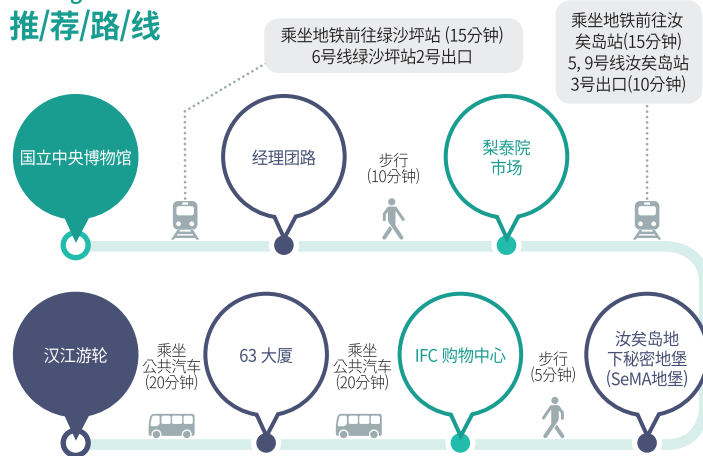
推/荐/路/线

乘坐地铁前往绿沙坪站 (15分钟)
6号线绿沙坪站2号出口

乘坐地铁前往汝矣岛站(15分钟)
5, 9号线汝矣岛站3号出口(10分钟)

国立中央博物馆

经理团路

步行
(10分钟)

梨泰院
市场

汉江游轮

乘坐
公共汽车
(20分钟)

63 大厦

乘坐
公共汽车
(20分钟)

IFC 购物中心

步行
(5分钟)

汝矣岛地
下秘密地堡
(SeMA地堡)